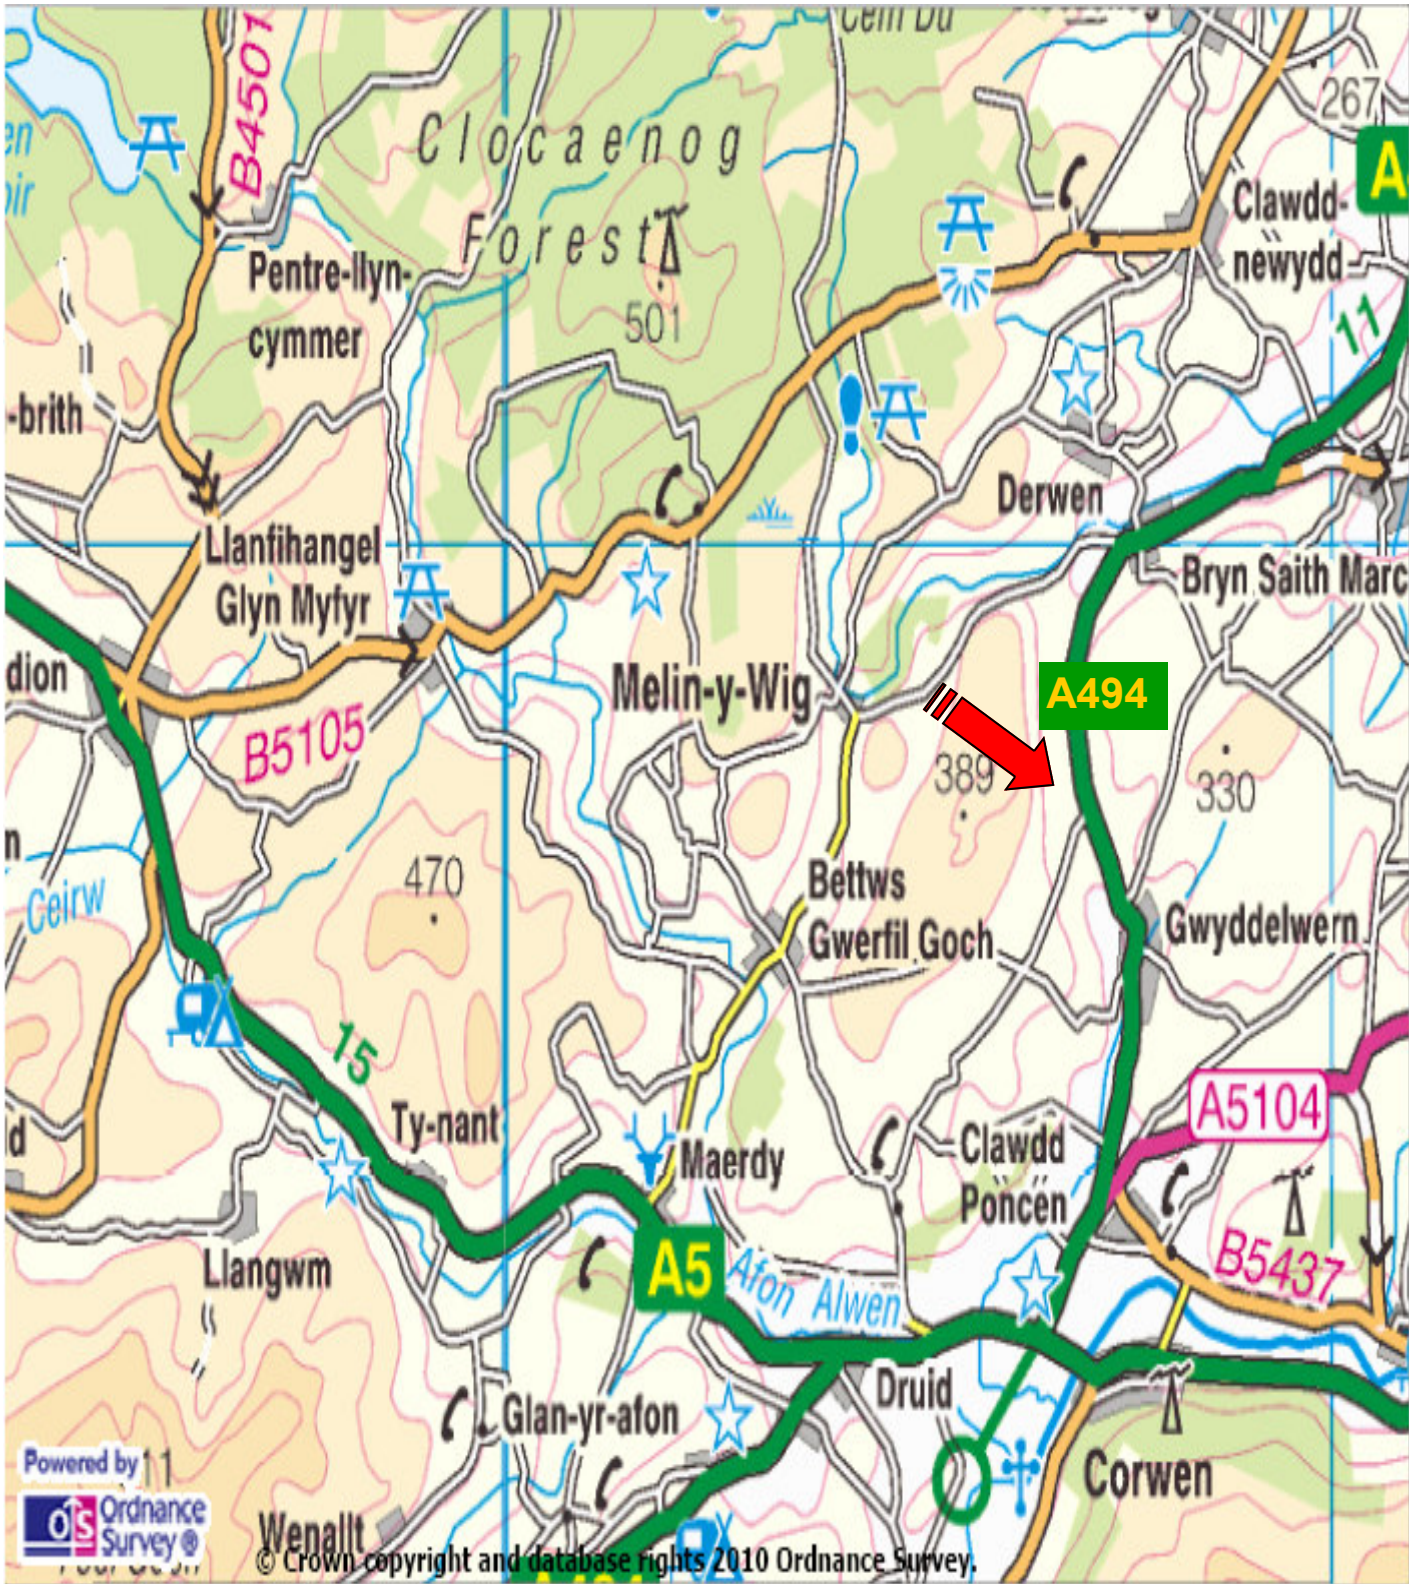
Cefn Du
267
A
Clocaenog
Forest
501
B4501
en
oir
Pentre-llyn-cymmer
-brith
Clawdd-newydd
11
Derwen
Llanfihangel Glyn Myfyr
Bryn Saith Marc
dion
B5105
Melin-y-Wig
A494
389
330
470
n
Ceirw
Bettws Gwerfil Goch
Gwyddelwern
15
ld
A5104
Ty-nant
Maerdy
Clawdd Poncen
B5437
Llangwm
A5
Afon Alwen
Druid
Glan-yr-afon
Corwen
Powered by
OS Ordnance Survey®
11
Wenallt
© Crown copyright and database rights 2010 Ordnance Survey.